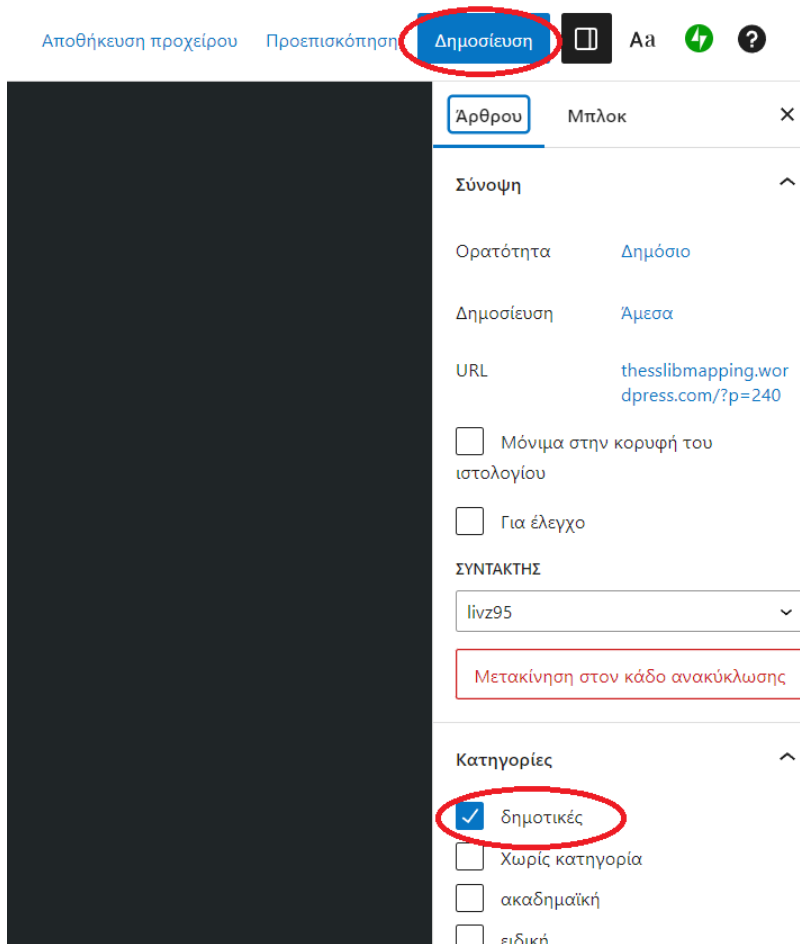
Αποθήκευση προχείρου Προεπισκόπηση Δημοσίευση Aa ?

Άρθρου Μπλοκ ×

Σύνοψη

Ορατότητα Δημόσιο

Δημοσίευση Άμεσα

URL thesslibmapping.wordpress.com/?p=240

Μόνιμα στην κορυφή του ιστολογίου

Για έλεγχο

ΣΥΝΤΑΚΤΗΣ

livz95

Μετακίνηση στον κάδο ανακύκλωσης

Κατηγορίες

δημοτικές

Χωρίς κατηγορία

ακαδημαϊκή

ειδική